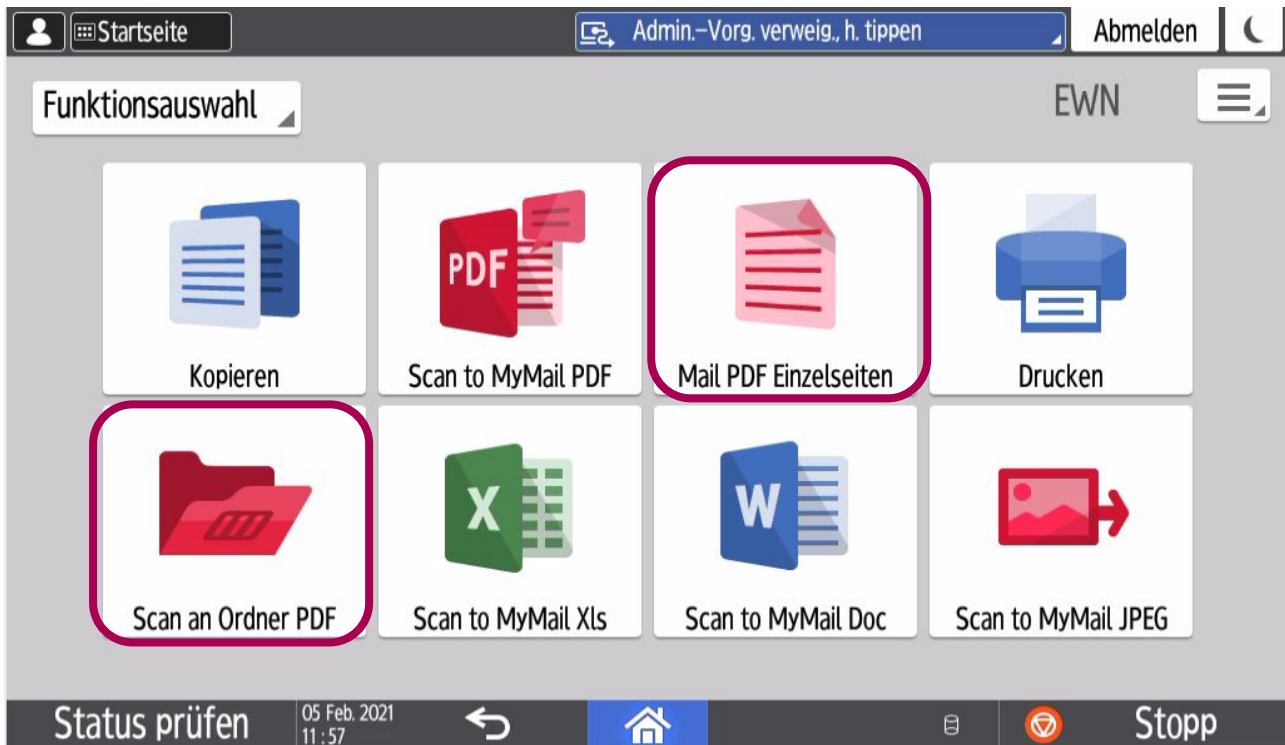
Startseite
Admin.–Vorg. verweig., h. tippen
Abmelden

Funktionsauswahl
EWN

PDF

Kopieren
Scan to MyMail PDF
Mail PDF Einzelseiten
Drucken

X
W

Scan an Ordner PDF
Scan to MyMail Xls
Scan to MyMail Doc
Scan to MyMail JPEG

Status prüfen
05 Feb. 2021
11 : 57
Stopp